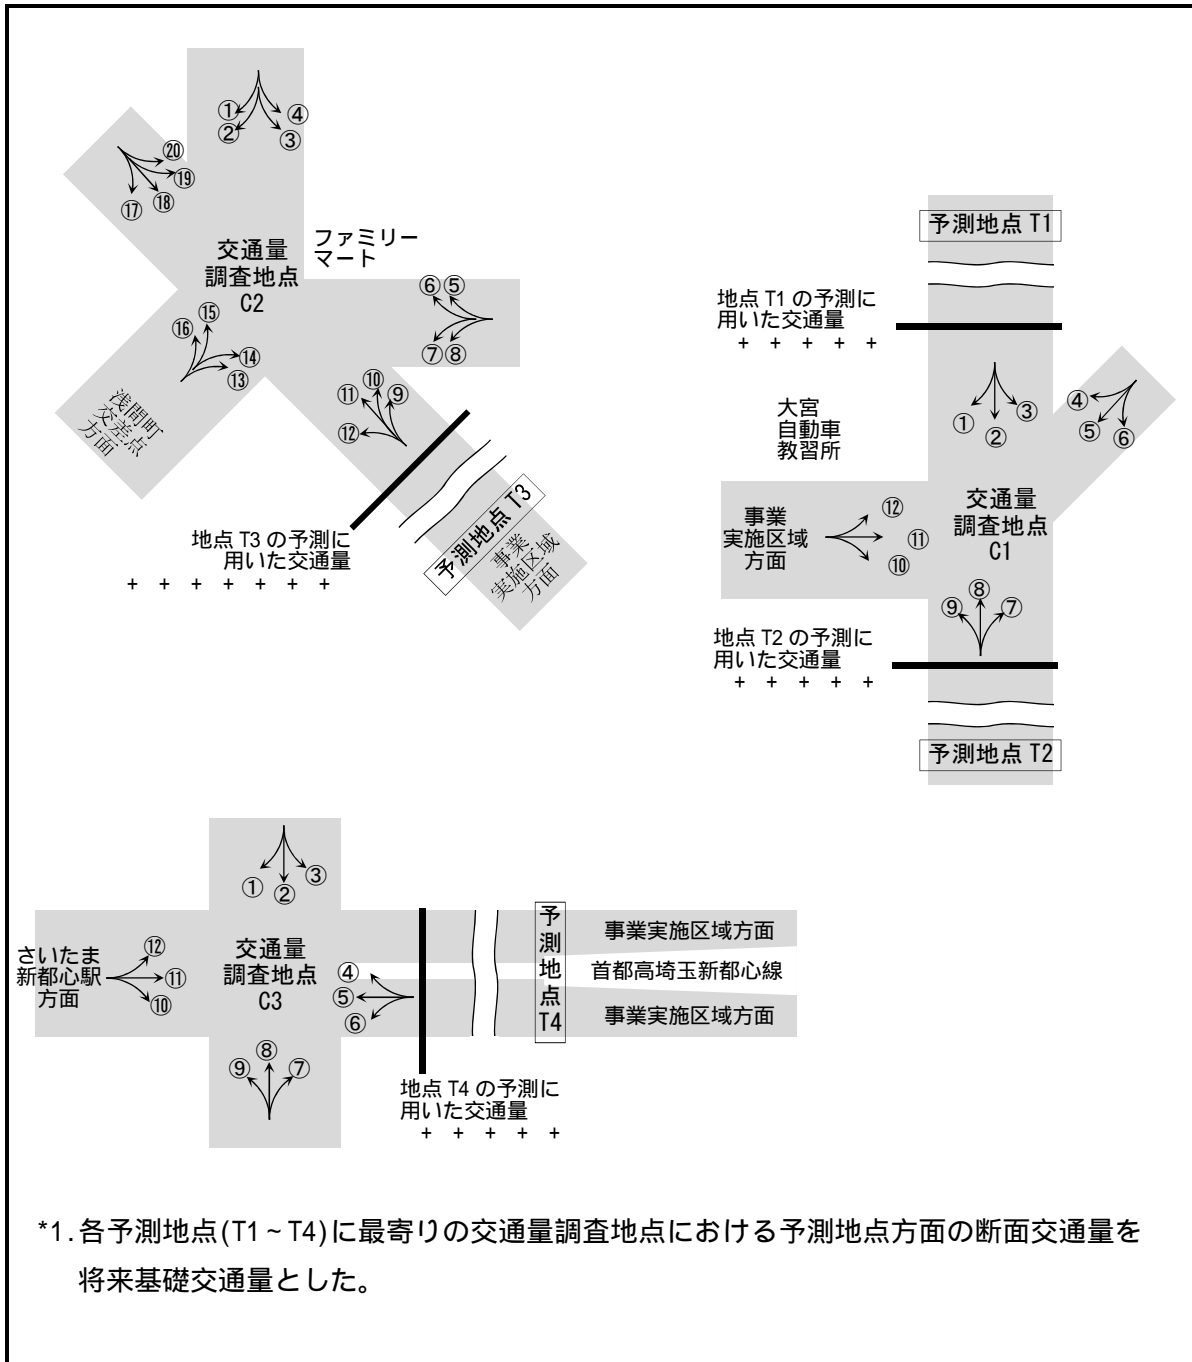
①②④③

⑳⑲⑰⑱

交通量調査地点 C2

ファミリーマート

⑥⑤⑦⑧

⑯⑮⑭⑬

⑪⑩⑨⑫

浅間町交差点方面

地点 T3 の予測に用いた交通量
+ + + + + + + +

予測地点 T3

事業実施区域方面

予測地点 T1

地点 T1 の予測に用いた交通量
+ + + + + +

大宮自動車教習所

①②③

④⑤⑥

事業実施区域方面

⑫⑪⑩

交通量調査地点 C1

⑨⑧⑦

地点 T2 の予測に用いた交通量
+ + + + + +

予測地点 T2

①②③

さいたま新都心駅方面

⑫⑪⑩

交通量調査地点 C3

④⑤⑥

⑨⑧⑦

予測地点 T4

事業実施区域方面

首都高埼玉新都心線

事業実施区域方面

地点 T4 の予測に用いた交通量
+ + + + +

*1.各予測地点(T1 ~ T4)に最寄りの交通量調査地点における予測地点方面の断面交通量を将来基礎交通量とした。